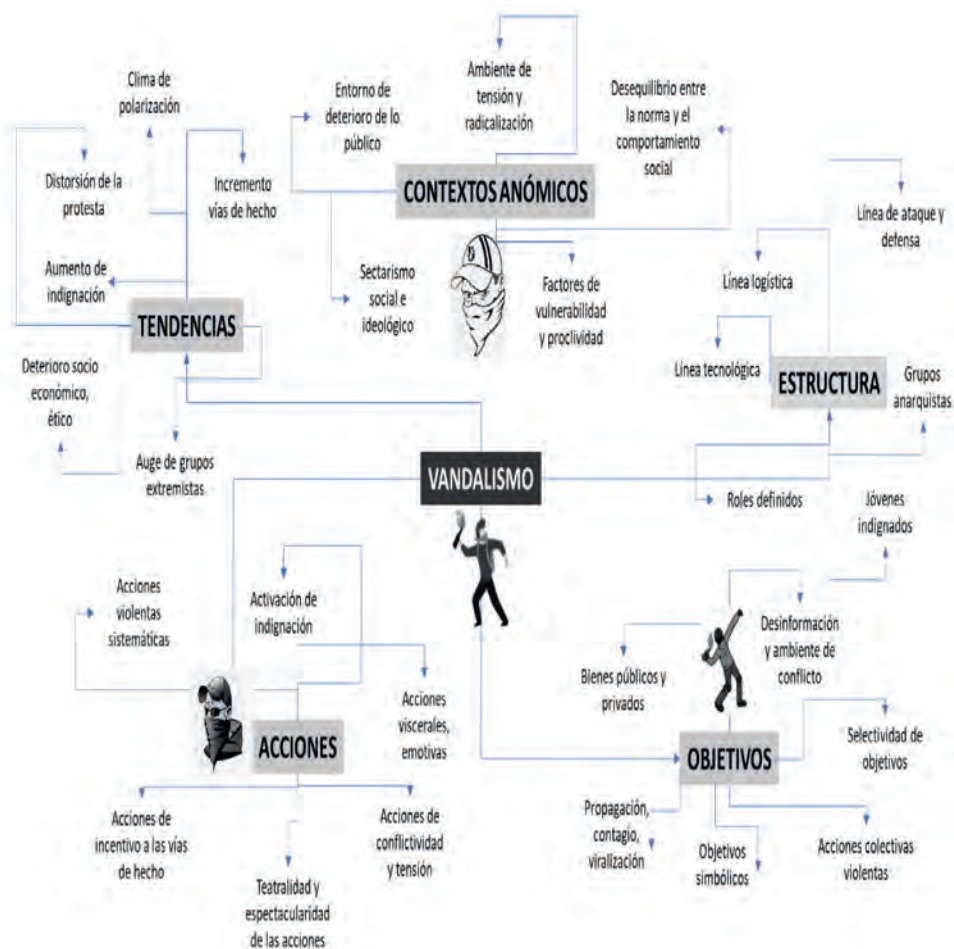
Clima de polarización

Distorsión de la protesta

Incremento vías de hecho

Aumento de indignación

TENDENCIAS

Deterioro socio económico, ético

Auge de grupos extremistas

Entorno de deterioro de lo público

Ambiente de tensión y radicalización

Desequilibrio entre la norma y el comportamiento social

CONTEXTOS ANÓMICOS

Sectarismo social e ideológico

Factores de vulnerabilidad y proclividad

Línea de ataque y defensa

Línea logística

Línea tecnológica

ESTRUCTURA

Grupos anarquistas

VANDALISMO

Roles definidos

Jóvenes indignados

Acciones violentas sistemáticas

Activación de indignación

Acciones viscerales, emotivas

ACCIONES

Acciones de incentivo a las vías de hecho

Teatralidad y espectacularidad de las acciones

Acciones de conflictividad y tensión

Desinformación y ambiente de conflicto

Bienes públicos y privados

OBJETIVOS

Selectividad de objetivos

Propagación, contagio, viralización

Objetivos simbólicos

Acciones colectivas violentas